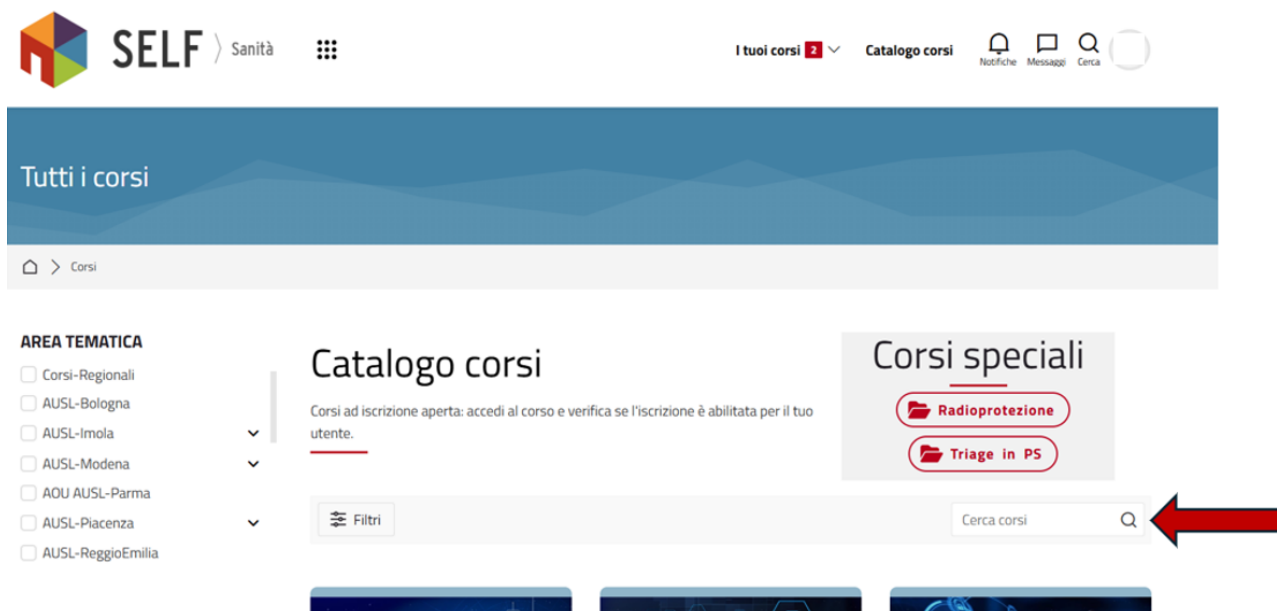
SELF 〉 Sanità

I tuoi corsi 2 Catalogo corsi Notifiche Messaggi Cerca

Tutti i corsi

Corsi

AREA TEMATICA

Corsi-Regionali
AUSL-Bologna
AUSL-Imola
AUSL-Modena
AOU AUSL-Parma
AUSL-Piacenza
AUSL-ReggioEmilia

Catalogo corsi

Corsi ad iscrizione aperta: accedi al corso e verifica se l'iscrizione è abilitata per il tuo utente.

Corsi speciali

Radioprotezione

Triage in PS

Filtri

Cerca corsi